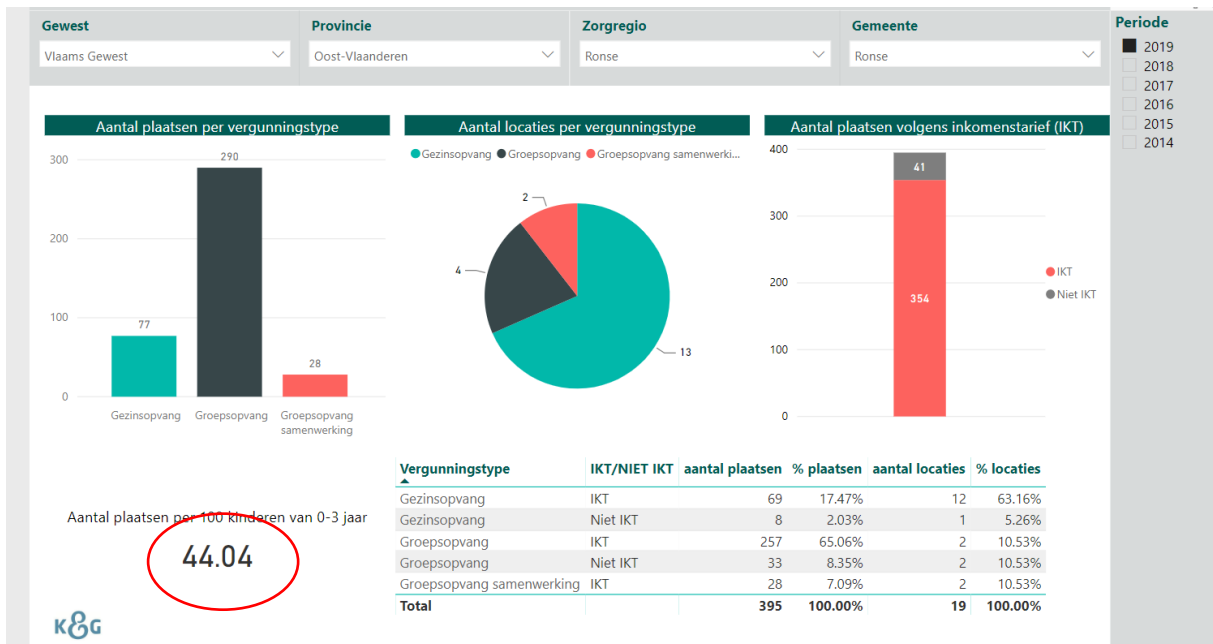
Gewest
Vlaams Gewest

Provincie
Oost-Vlaanderen

Zorgregio
Ronse

Gemeente
Ronse

Periode
2019
2018
2017
2016
2015
2014

Aantal plaatsen per vergunningstype

300
200
100
0
77
290
28
Gezinsopvang
Groepsopvang
Groepsopvang samenwerking

Aantal locaties per vergunningstype

Gezinsopvang
Groepsopvang
Groepsopvang samenwerki...
2
4
13

Aantal plaatsen volgens inkomenstarief (IKT)

400
300
200
100
0
41
354
IKT
Niet IKT

Aantal plaatsen per 100 kinderen van 0-3 jaar
44.04

| Vergunningstype | IKT/NIET IKT | aantal plaatsen | % plaatsen | aantal locaties | % locaties |
|---|---|---|---|---|---|
| Gezinsopvang | IKT | 69 | 17.47% | 12 | 63.16% |
| Gezinsopvang | Niet IKT | 8 | 2.03% | 1 | 5.26% |
| Groepsopvang | IKT | 257 | 65.06% | 2 | 10.53% |
| Groepsopvang | Niet IKT | 33 | 8.35% | 2 | 10.53% |
| Groepsopvang samenwerking | IKT | 28 | 7.09% | 2 | 10.53% |
| Total | | 395 | 100.00% | 19 | 100.00% |

K&G